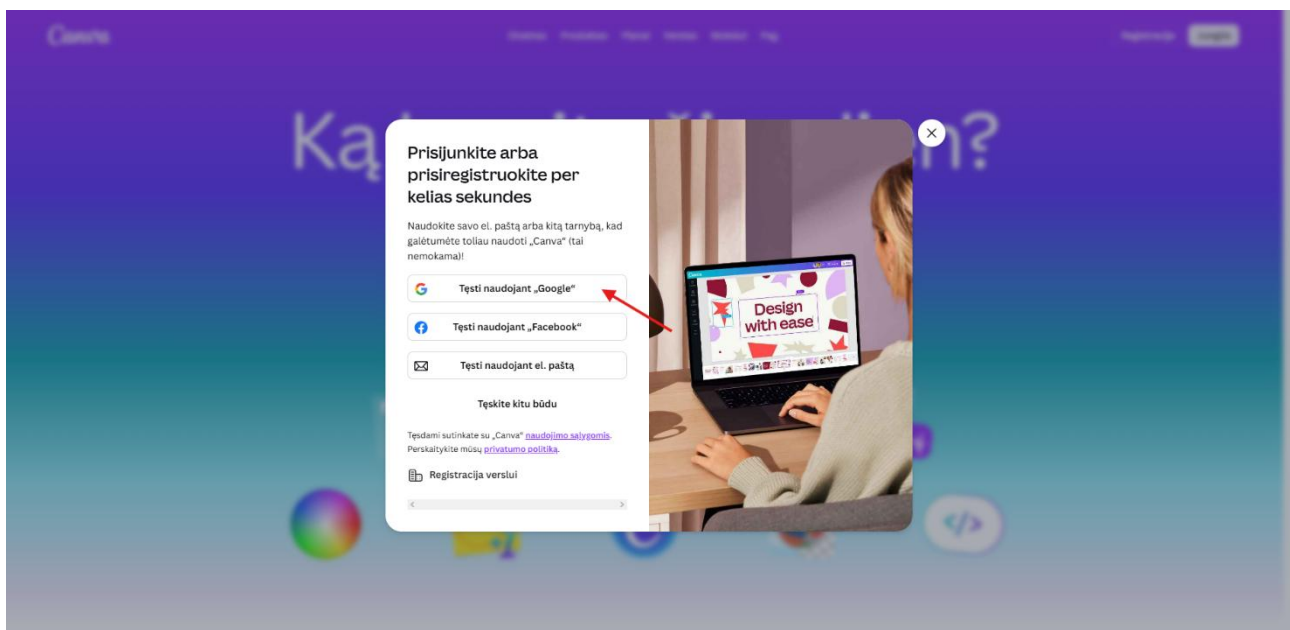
Canva

Prisijunkite arba prisiregistruokite per kelias sekundes

Naudokite savo el. paštą arba kitą tarnybą, kad galėtumėte toliau naudoti „Canva“ (tai nemokama)!

Tęsti naudojant „Google“

Tęsti naudojant „Facebook“

Tęsti naudojant el. paštą

Tęskite kitu būdu

Tęsdami sutinkate su „Canva“ naudojimo sąlygomis. Perskaitykite mūsų privatumo politiką.

Registracija verslui

Design with ease